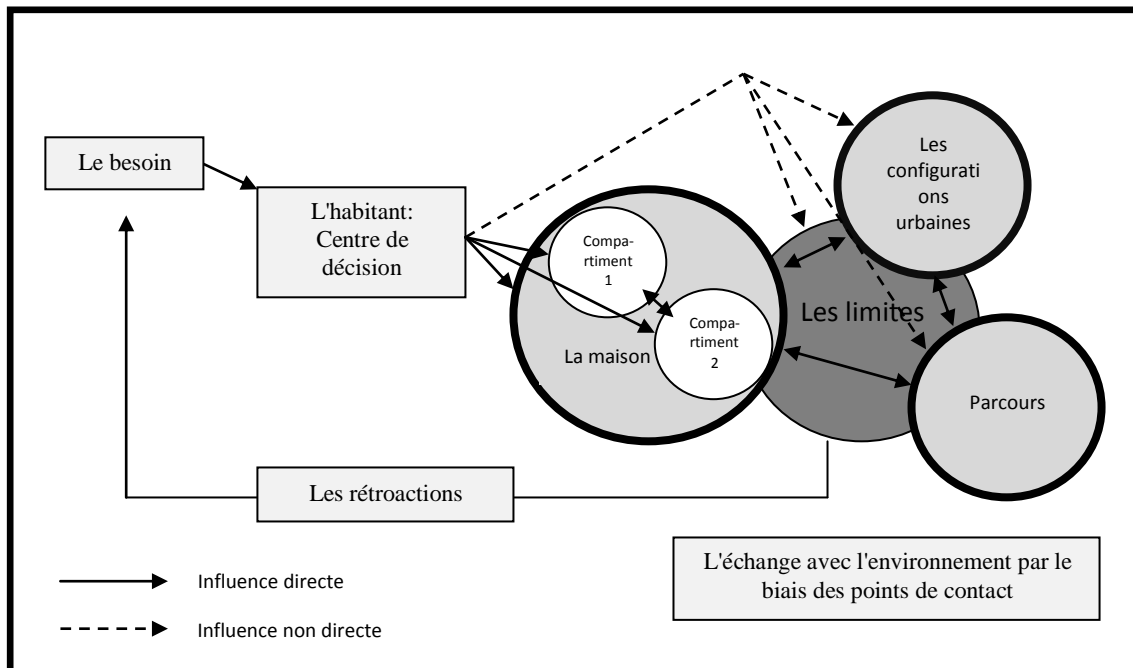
Le besoin

L'habitant: Centre de décision

Compartiment 1

Compartiment 2

La maison

Les limites

Les configurati ons urbaines

Parcours

Les rétroactions

L'échange avec l'environnement par le biais des points de contact

Influence directe

Influence non directe